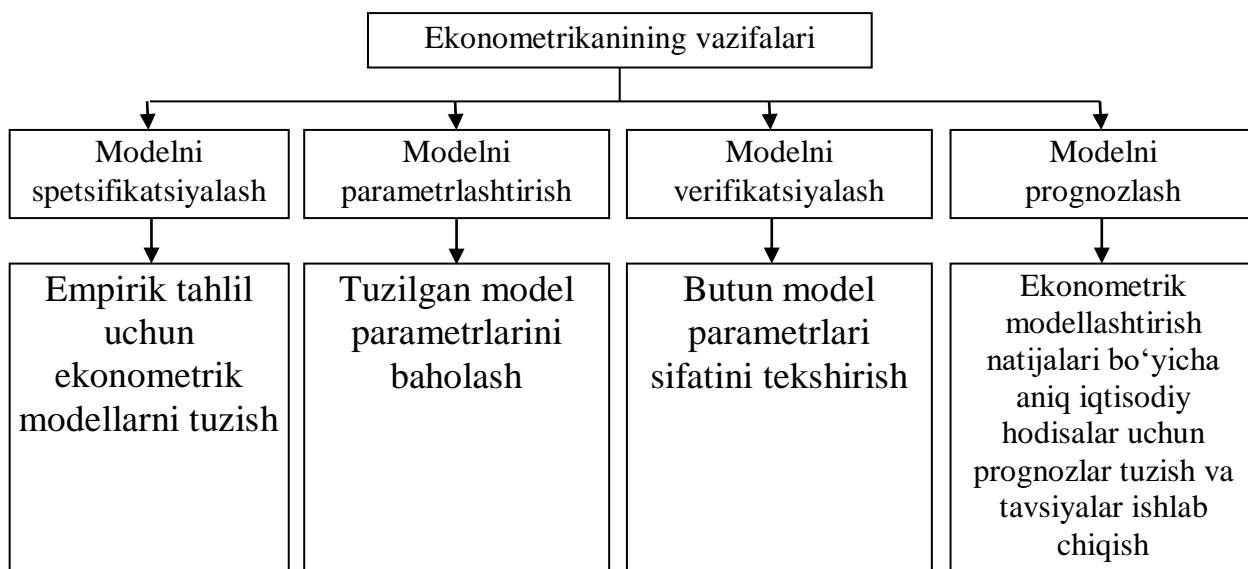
Ekonometrikaning vazifalari

Modelni spetsifikatsiyalash

Modelni parametrlashtirish

Modelni verifikatsiyalash

Modelni prognozlash

Empirik tahlil uchun ekonometrik modellarni tuzish

Tuzilgan model parametrlarini baholash

Butun model parametrlari sifatini tekshirish

Ekonometrik modellashtirish natijalari bo‘yicha aniq iqtisodiy hodisalar uchun prognozlar tuzish va tavsiyalar ishlab chiqish